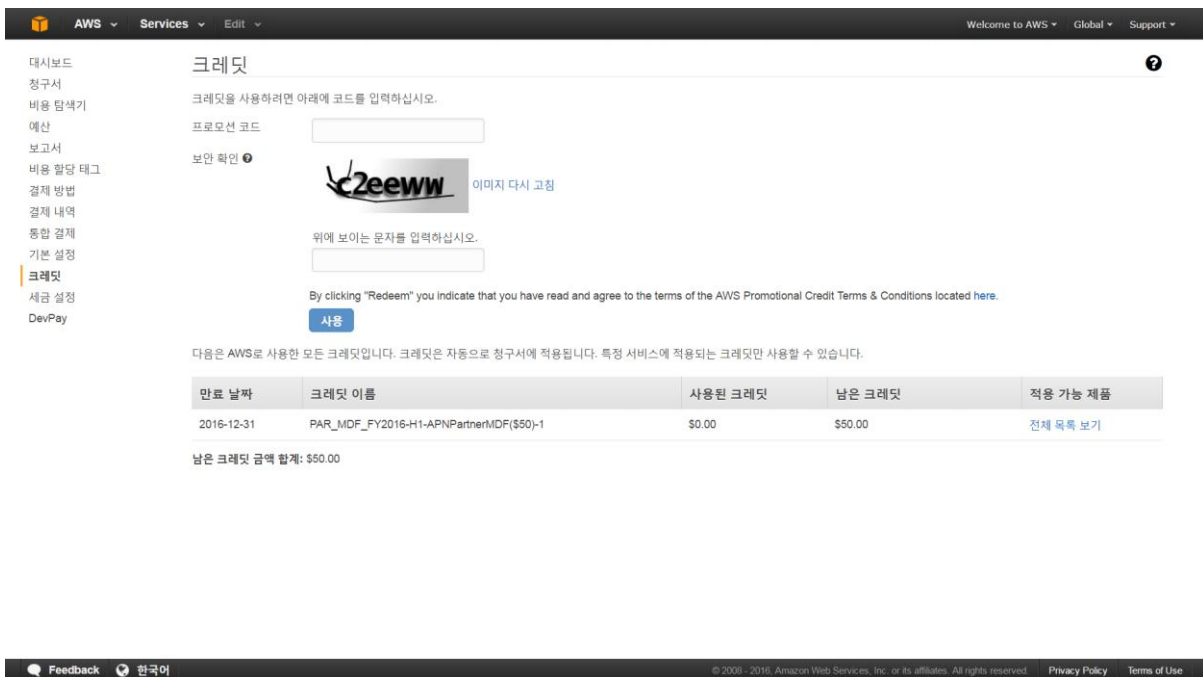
AWS Services Edit

Welcome to AWS Global Support

대시보드
청구서
비용 탐색기
예산
보고서
비용 할당 태그
결제 방법
결제 내역
통합 결제
기본 설정
크레딧
세금 설정
DevPay

크레딧

크레딧을 사용하려면 아래에 코드를 입력하십시오.

프로모션 코드

보안 확인

c2eeww

이미지 다시 고침

위에 보이는 문자를 입력하십시오.

By clicking "Redeem" you indicate that you have read and agree to the terms of the AWS Promotional Credit Terms & Conditions located here.

사용

다음은 AWS로 사용한 모든 크레딧입니다. 크레딧은 자동으로 청구서에 적용됩니다. 특정 서비스에 적용되는 크레딧만 사용할 수 있습니다.

| 만료 날짜 | 크레딧 이름 | 사용된 크레딧 | 남은 크레딧 | 적용 가능 제품 |
|---|---|---|---|---|
| 2016-12-31 | PAR_MDF_FY2016-H1-APNPartnerMDF($50)-1 | \$0.00 | \$50.00 | 전체 목록 보기 |

남은 크레딧 금액 합계: \$50.00

Feedback 한국어

© 2008 - 2016, Amazon Web Services, Inc. or its affiliates. All rights reserved. Privacy Policy Terms of Use